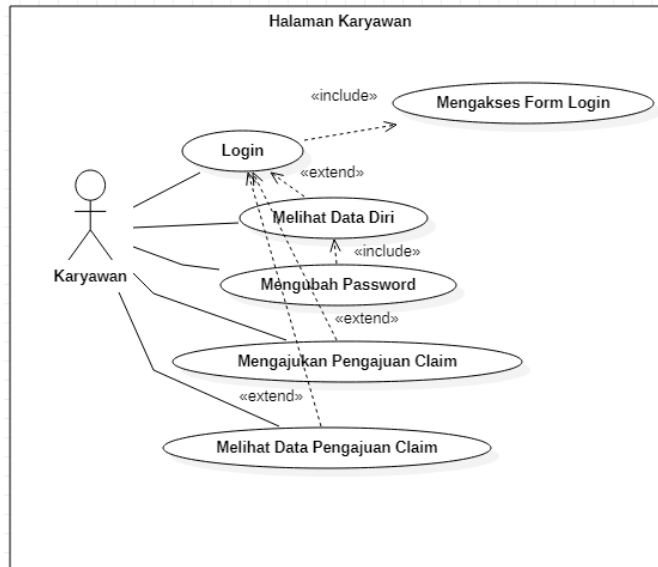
Halaman Karyawan

«include»

Mengakses Form Login

Login

«extend»

Melihat Data Diri

«include»

Karyawan

Mengubah Password

«extend»

Mengajukan Pengajuan Claim

«extend»

Melihat Data Pengajuan Claim